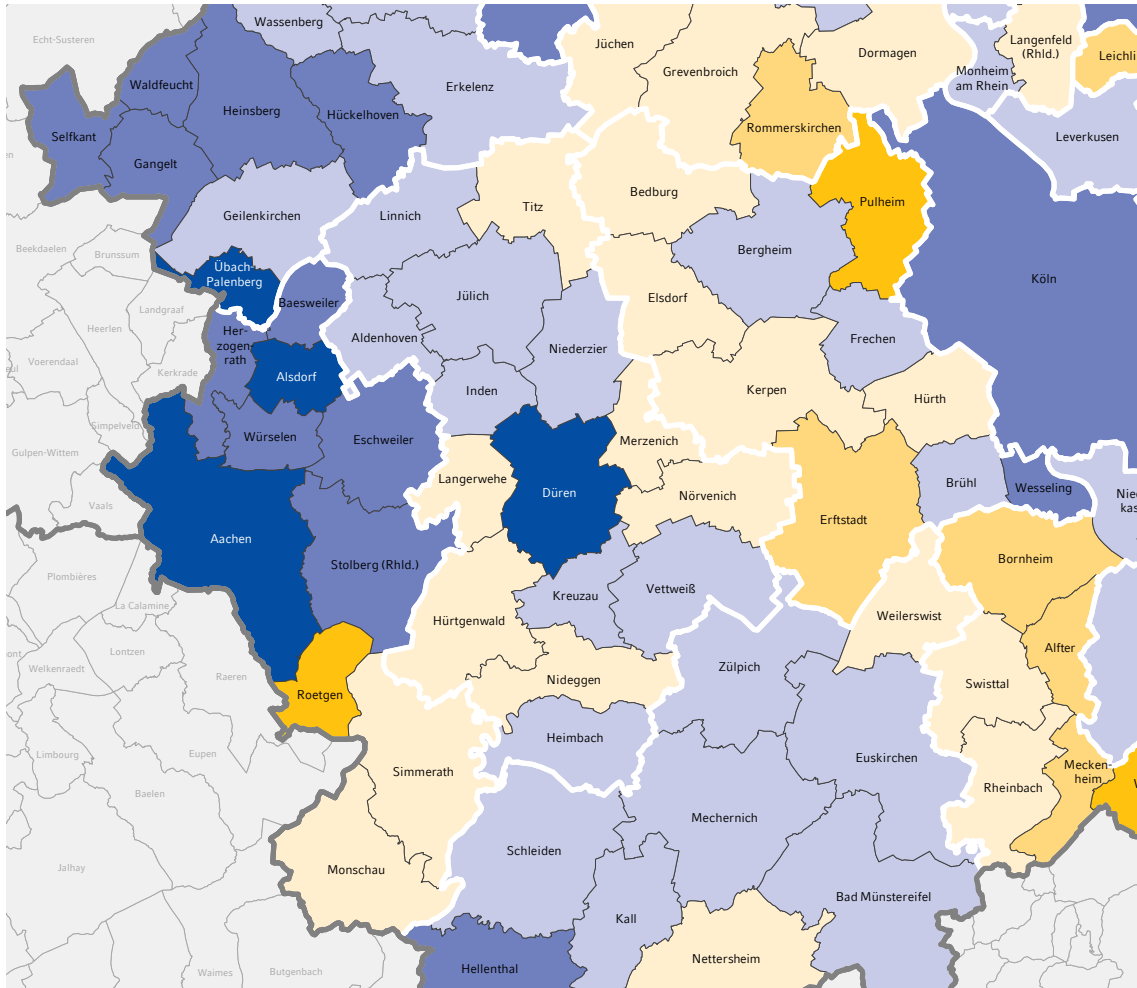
Echt-Susteren
Wassenberg
Jüchen
Dormagen
Langenfeld (Rhld.)
Leichli
Waldfeucht
Grevenbroich
Monheim am Rhein
Erkelenz
Selfkant
Heinsberg
Hückelhoven
Rommerskirchen
Leverkusen
Gangelt
en
Pulheim
Bedburg
Titz
Geilenkirchen
Linnich
Beekdaelen
Brunssum
Bergheim
Köln
Übach-Palenberg
Landgraaf
Baesweiler
Jülich
Elsdorf
Heerlen
Her-zogen-rath
Voerendaal
Aldenhoven
Niederzier
Frechen
Kerkrade
Alsdorf
ul
Kerpen
Inden
Hürth
Simpelveld
Würselen
Eschweiler
Merzenich
Gulpen-Wittem
Langerwehe
Brühl
Wesseling
Nied kas
Düren
Nörvenich
Vaals
Aachen
Erftstadt
Bornheim
Stolberg (Rhld.)
Kreuzau
Vettweiß
Plombières
Weilerswist
La Calamine
Hürtgenwald
Alfter
Lontzen
ont
Welkenraedt
Zülpich
Raeren
Nideggen
Swisttal
Roetgen
Heimbach
Limbourg
Eupen
Euskirchen
Mecken-heim
Simmerath
Rheinbach
Baelen
Mechernich
Schleiden
Jalhay
Monschau
Bad Münstereifel
Kall
Waimes
Butgenbach
Hellenthal
Nettersheim